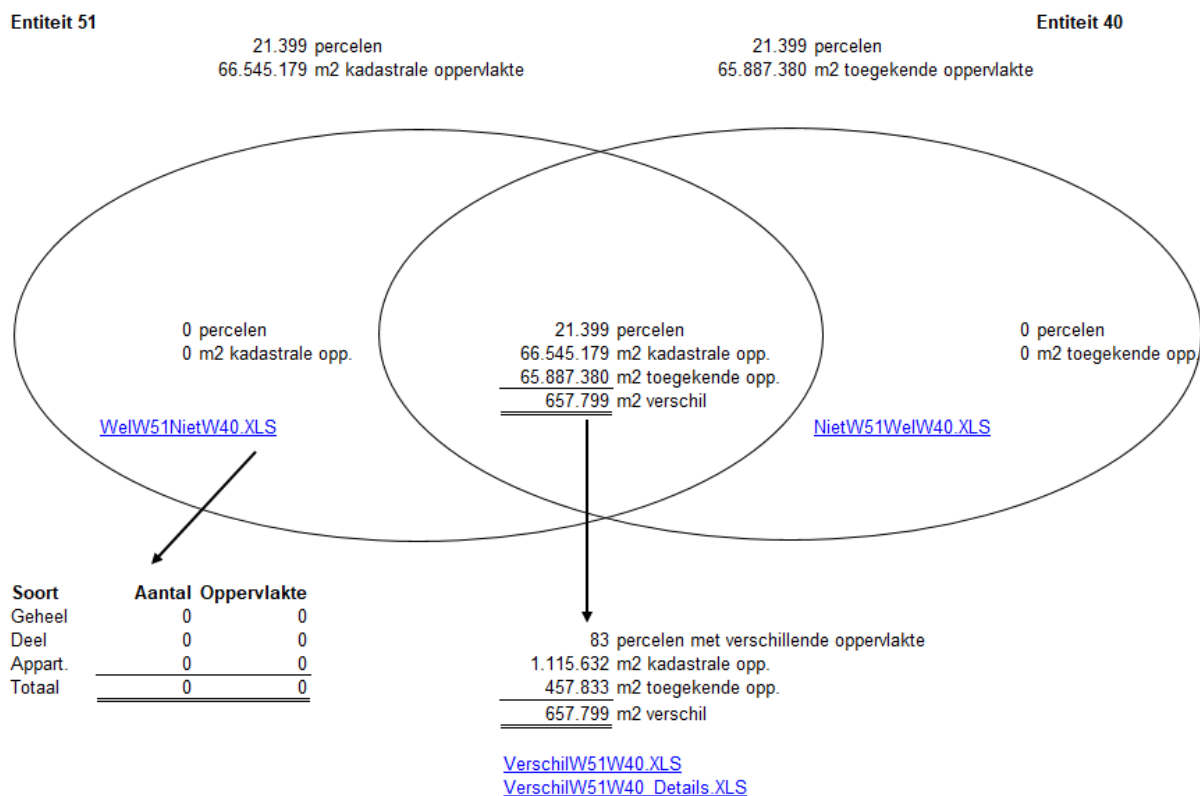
**Entiteit 51**

21.399 percelen
66.545.179 m2 kadastrale oppervlakte

**Entiteit 40**

21.399 percelen
65.887.380 m2 toegekende oppervlakte

0 percelen
0 m2 kadastrale opp.

WelW51NietW40.XLS

21.399 percelen
66.545.179 m2 kadastrale opp.
65.887.380 m2 toegekende opp.
657.799 m2 verschil

0 percelen
0 m2 toegekende opp.

NietW51WelW40.XLS

| Soort | Aantal | Oppervlakte |
|---|---|---|
| Geheel | 0 | 0 |
| Deel | 0 | 0 |
| Appart. | 0 | 0 |
| Totaal | 0 | 0 |

83 percelen met verschillende oppervlakte
1.115.632 m2 kadastrale opp.
457.833 m2 toegekende opp.
657.799 m2 verschil

VerschilW51W40.XLS
VerschilW51W40_Details.XLS